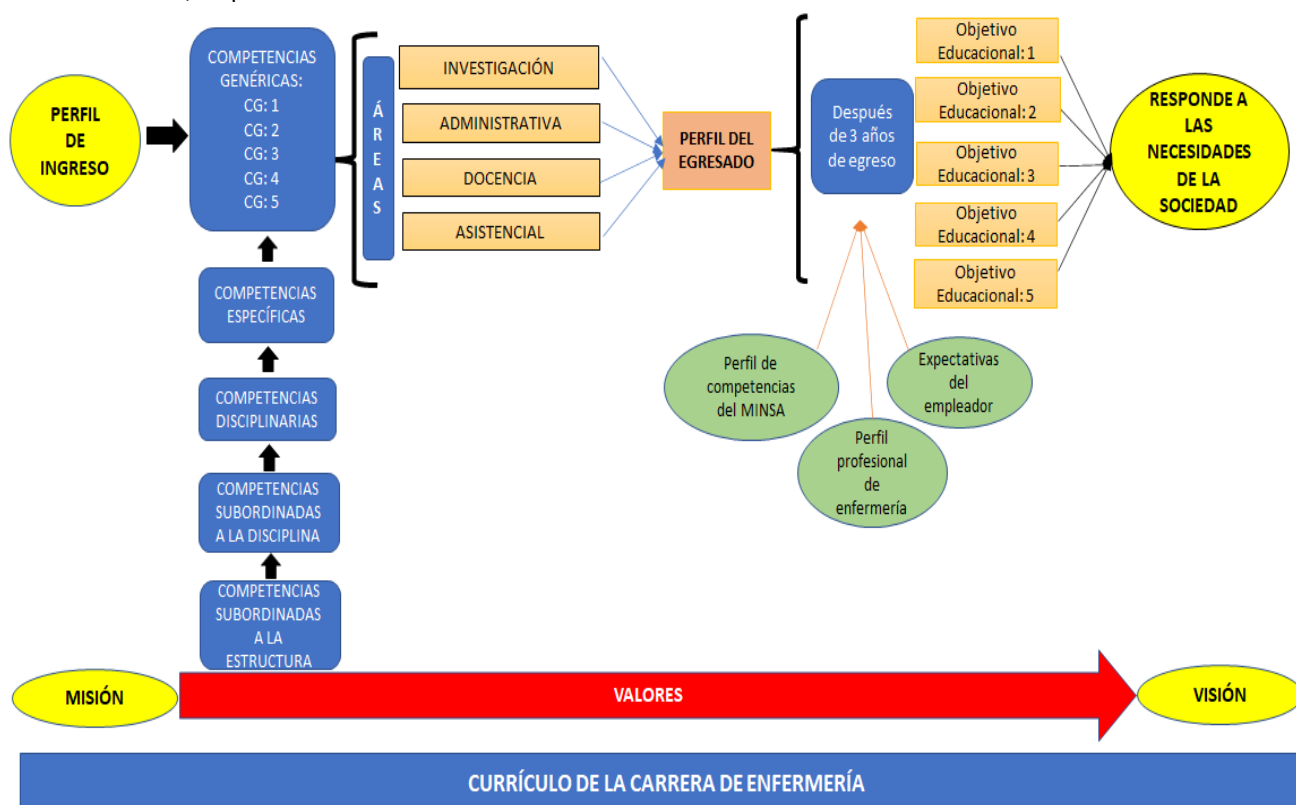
PERFIL DE INGRESO

COMPETENCIAS GENÉRICAS:
CG: 1
CG: 2
CG: 3
CG: 4
CG: 5

COMPETENCIAS ESPECÍFICAS

COMPETENCIAS DISCIPLINARIAS

COMPETENCIAS SUBORDINADAS A LA DISCIPLINA

COMPETENCIAS SUBORDINADAS A LA ESTRUCTURA

ÁREAS

INVESTIGACIÓN

ADMINISTRATIVA

DOCENCIA

ASISTENCIAL

PERFIL DEL EGRESADO

Después de 3 años de egreso

Objetivo Educacional: 1

Objetivo Educacional: 2

Objetivo Educacional: 3

Objetivo Educacional: 4

Objetivo Educacional: 5

RESPONDE A LAS NECESIDADES DE LA SOCIEDAD

Perfil de competencias del MINSA

Perfil profesional de enfermería

Expectativas del empleador

MISIÓN

VALORES

VISIÓN

CURRÍCULO DE LA CARRERA DE ENFERMERÍA